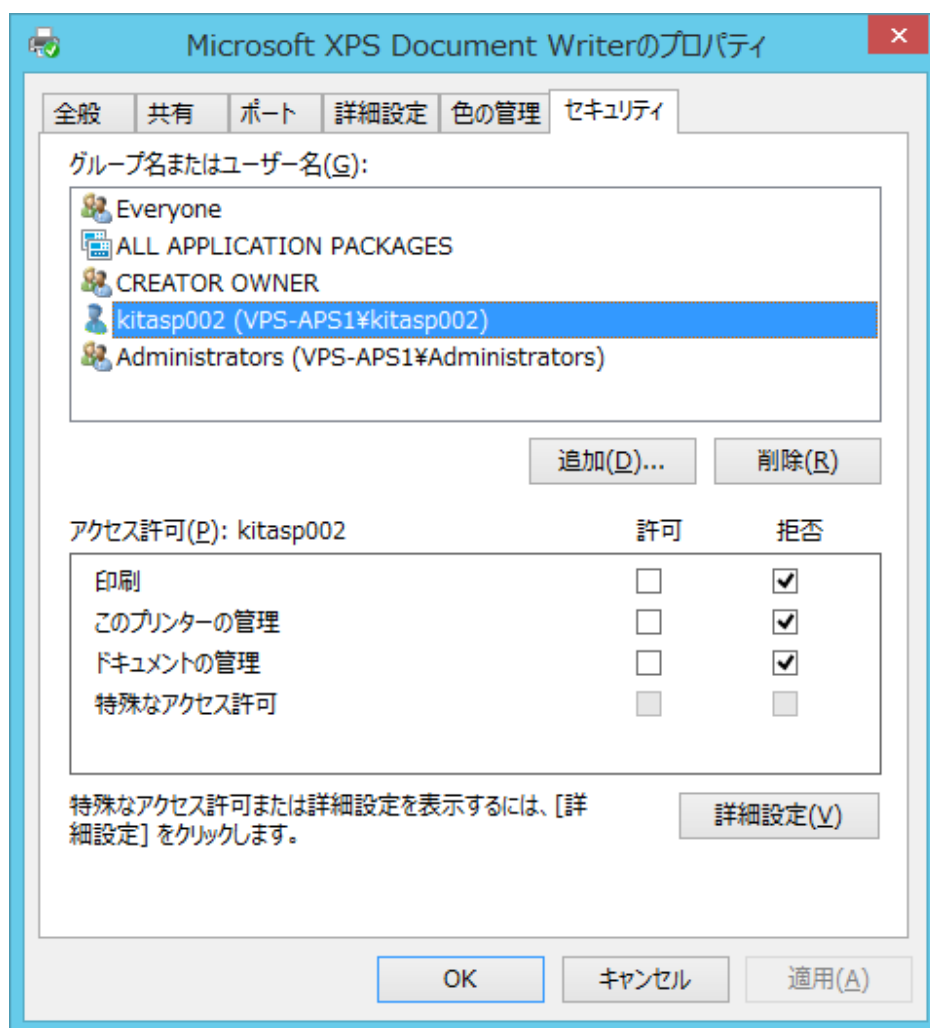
Microsoft XPS Document Writerのプロパティ

全般 共有 ポート 詳細設定 色の管理 セキュリティ

グループ名またはユーザー名(G):

Everyone
ALL APPLICATION PACKAGES
CREATOR OWNER
kitasp002 (VPS-APS1¥kitasp002)
Administrators (VPS-APS1¥Administrators)

追加(D)... 削除(R)

アクセス許可(P): kitasp002 許可 拒否

| | 許可 | 拒否 |
|---|---|---|
| 印刷 | ☐ | ☑ |
| このプリンターの管理 | ☐ | ☑ |
| ドキュメントの管理 | ☐ | ☑ |
| 特殊なアクセス許可 | ☐ | ☐ |

特殊なアクセス許可または詳細設定を表示するには、[詳細設定] をクリックします。

詳細設定(V)

OK キャンセル 適用(A)